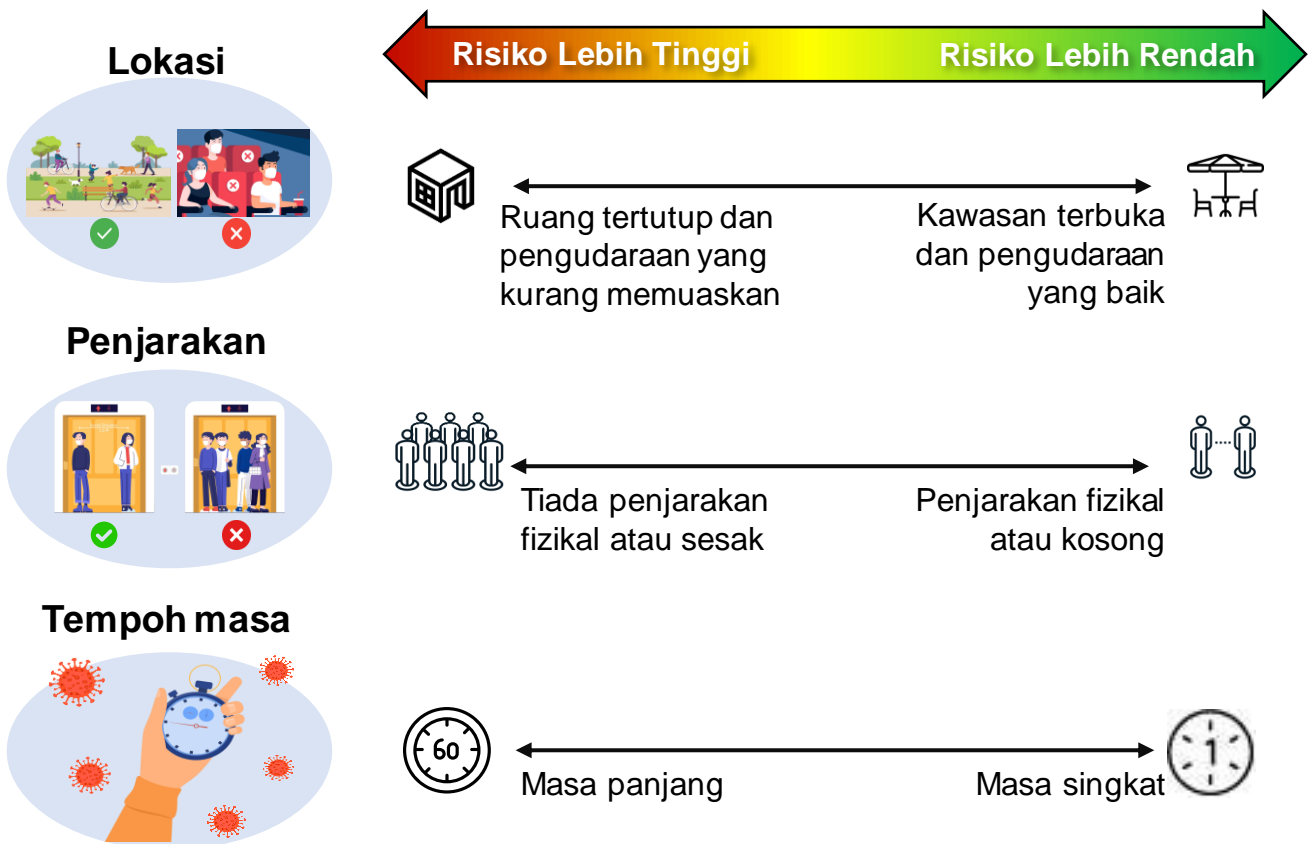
Lokasi

Risiko Lebih Tinggi

Risiko Lebih Rendah

Ruang tertutup dan pengudaraan yang kurang memuaskan

Kawasan terbuka dan pengudaraan yang baik

Penjarakan

Tiada penjarakan fizikal atau sesak

Penjarakan fizikal atau kosong

Tempoh masa

60

Masa panjang

1

Masa singkat